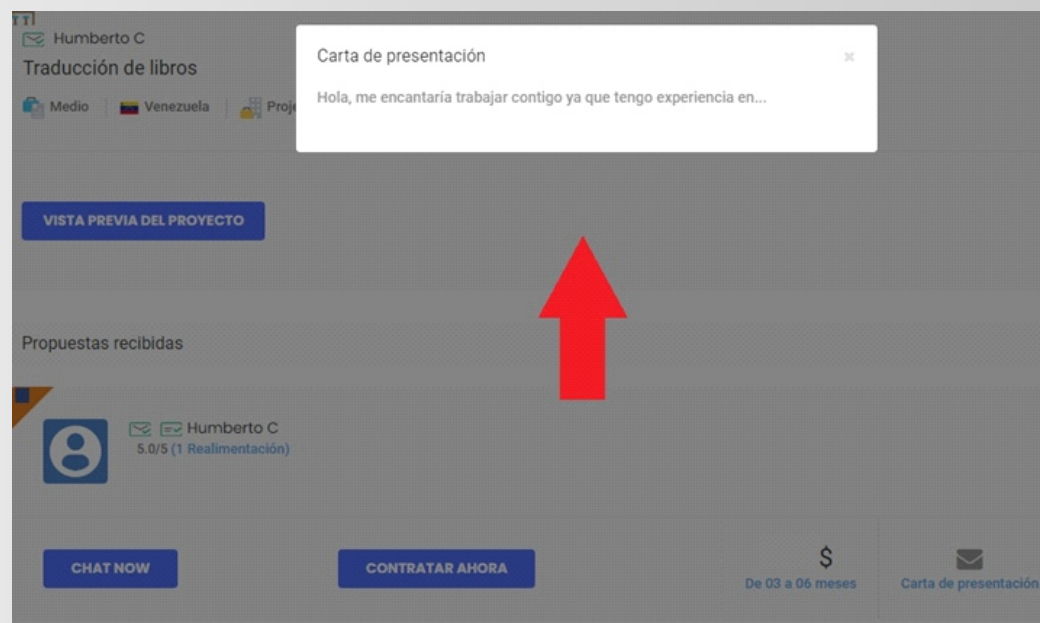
Humberto C
Traducción de libros
Medio | Venezuela | Proje

Carta de presentación ×
Hola, me encantaría trabajar contigo ya que tengo experiencia en...

VISTA PREVIA DEL PROYECTO

Propuestas recibidas

Humberto C
5.0/5 (1 Realimentación)

CHAT NOW
CONTRATAR AHORA
$
De 03 a 06 meses
Carta de presentación